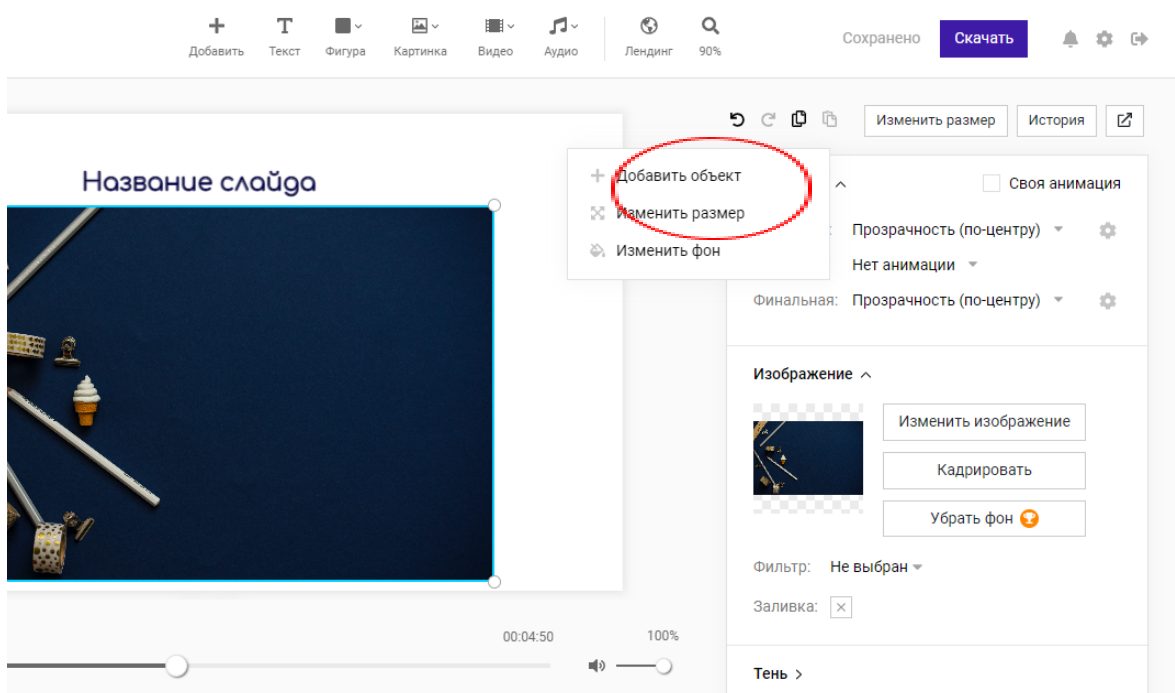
Добавить Текст Фигура Картинка Видео Аудио Лендинг 90%

Сохранено Скачать

Изменить размер История

Название слайда

Добавить объект
Изменить размер
Изменить фон

Своя анимация

Прозрачность (по-центру)
Нет анимации
Финальная: Прозрачность (по-центру)

Изображение

Изменить изображение
Кадрировать
Убрать фон

Фильтр: Не выбран
Заливка:

00:04:50 100%

Тень